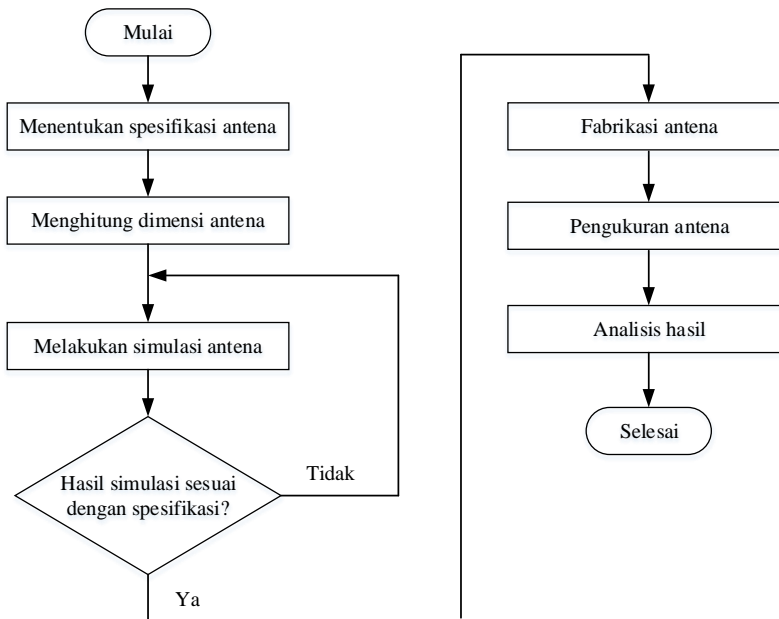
Mulai

Menentukan spesifikasi antena

Menghitung dimensi antena

Melakukan simulasi antena

Hasil simulasi sesuai dengan spesifikasi?

Tidak

Ya

Fabrikasi antena

Pengukuran antena

Analisis hasil

Selesai